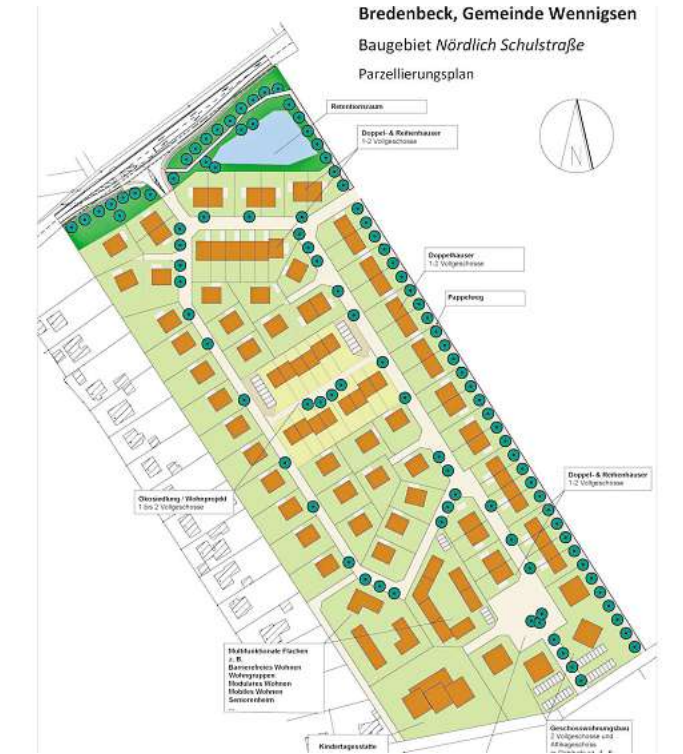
Bredenbeck, Gemeinde Wennigsen

Baugebiet *Nördlich Schulstraße*

Parzellierungsplan

Retentionsraum

Doppel- & Reihenhäuser
1-2 Vollgeschosse

N

Doppelhäuser
1-2 Vollgeschosse

Pappelweg

Doppel- & Reihenhäuser
1-2 Vollgeschosse

Ökosiedlung / Wohnprojekt
1 bis 2 Vollgeschosse

Multifunktionale Flächen
z. B.
Barrierefreies Wohnen
Wohngruppen
Modulares Wohnen
Mobiles Wohnen
Seniorenheim
...

Geschosswohnungsbau
2 Vollgeschosse und
Attikageschoss
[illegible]

Kindertagesstätte